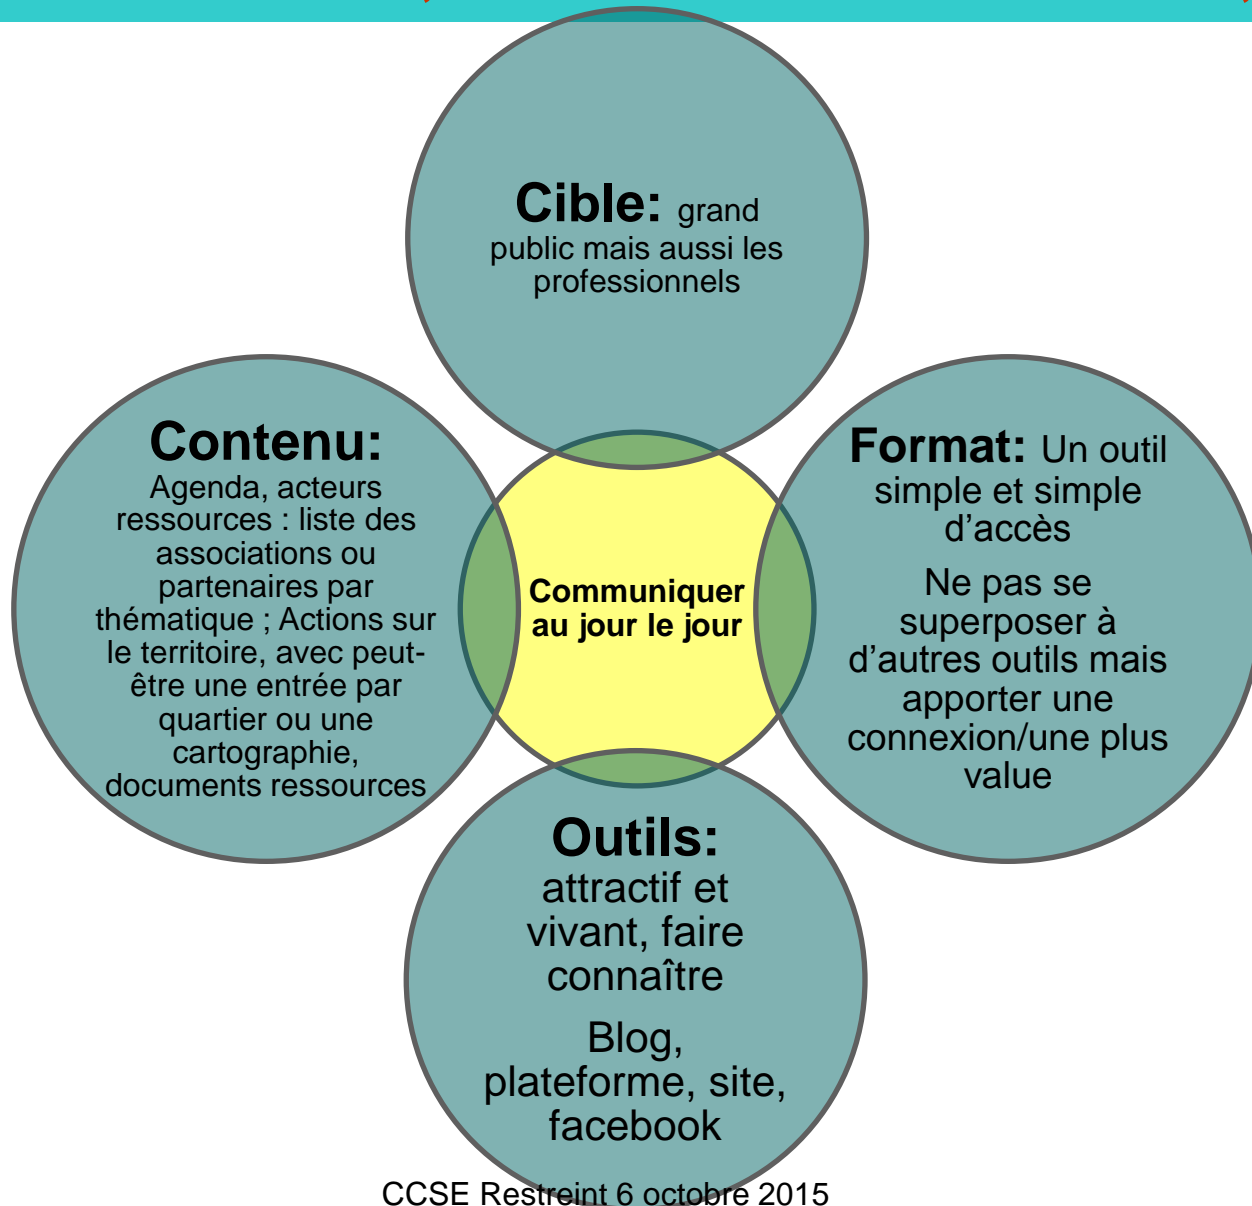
Cible: grand public mais aussi les professionnels

Contenu: Agenda, acteurs ressources : liste des associations ou partenaires par thématique ; Actions sur le territoire, avec peut-être une entrée par quartier ou une cartographie, documents ressources

Communiquer au jour le jour

Format: Un outil simple et simple d’accès

Ne pas se superposer à d’autres outils mais apporter une connexion/une plus value

Outils: attractif et vivant, faire connaître

Blog, plateforme, site, facebook

CCSE Restreint 6 octobre 2015